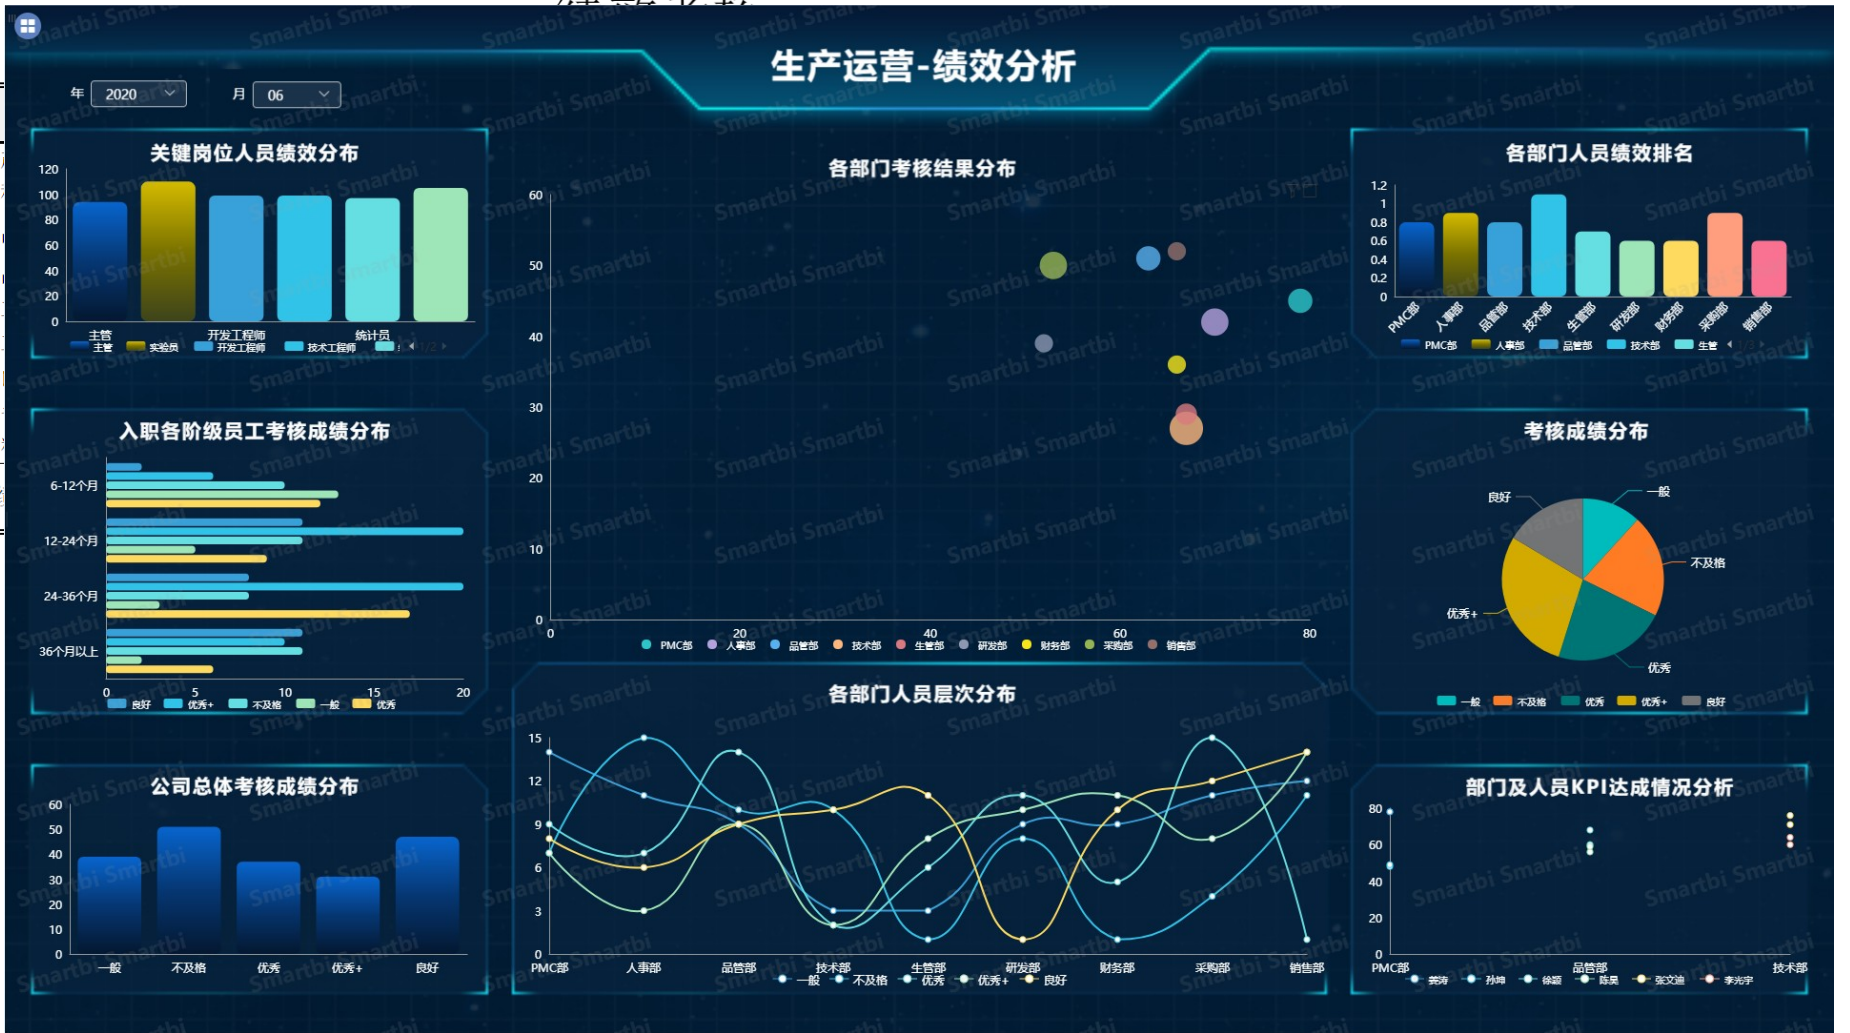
生产运营-绩效分析

年 2020 月 06

关键岗位人员绩效分布
120
100
80
60
40
20
0
主管 开发工程师 统计员
主管 实验员 开发工程师 技术工程师

各部门考核结果分布
60
50
40
30
20
10
0
0 20 40 60 80
PMC部 人事部 品管部 技术部 生管部 研发部 财务部 采购部 销售部

各部门人员绩效排名
1.2
1
0.8
0.6
0.4
0.2
0
PMC部 人事部 品管部 技术部 生管部 研发部 财务部 采购部 销售部
PMC部 人事部 品管部 技术部 生管

入职各阶级员工考核成绩分布
6-12个月
12-24个月
24-36个月
36个月以上
0 5 10 15 20
良好 优秀+ 不及格 一般 优秀

考核成绩分布
良好
一般
不及格
优秀+
优秀
一般 不及格 优秀 优秀+ 良好

公司总体考核成绩分布
60
50
40
30
20
10
0
一般 不及格 优秀 优秀+ 良好

各部门人员层次分布
15
12
9
6
3
0
PMC部 人事部 品管部 技术部 生管部 研发部 财务部 采购部 销售部
一般 不及格 优秀 优秀+ 良好

部门及人员KPI达成情况分析
80
60
40
20
0
PMC部 品管部 技术部
黄涛 孙坤 徐颖 陈昊 张文迪 李光宇

Smartbi